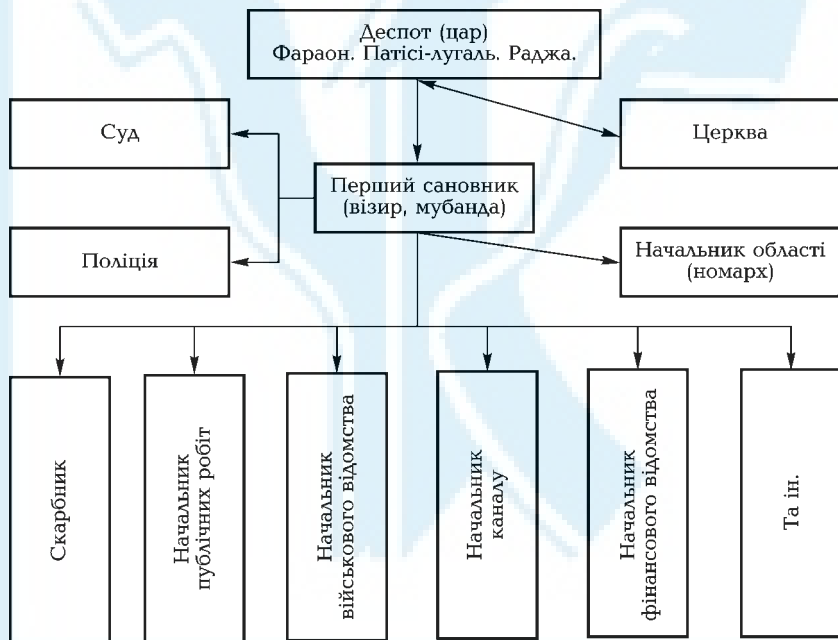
Деспот (цар)
Фараон. Патісі-лугаль. Раджа.

Суд

Церква

Перший сановник
(візир, мубанда)

Поліція

Начальник області
(номарх)

Скарбник

Начальник публічних робіт

Начальник військового відомства

Начальник каналу

Начальник фінансового відомства

Та ін.